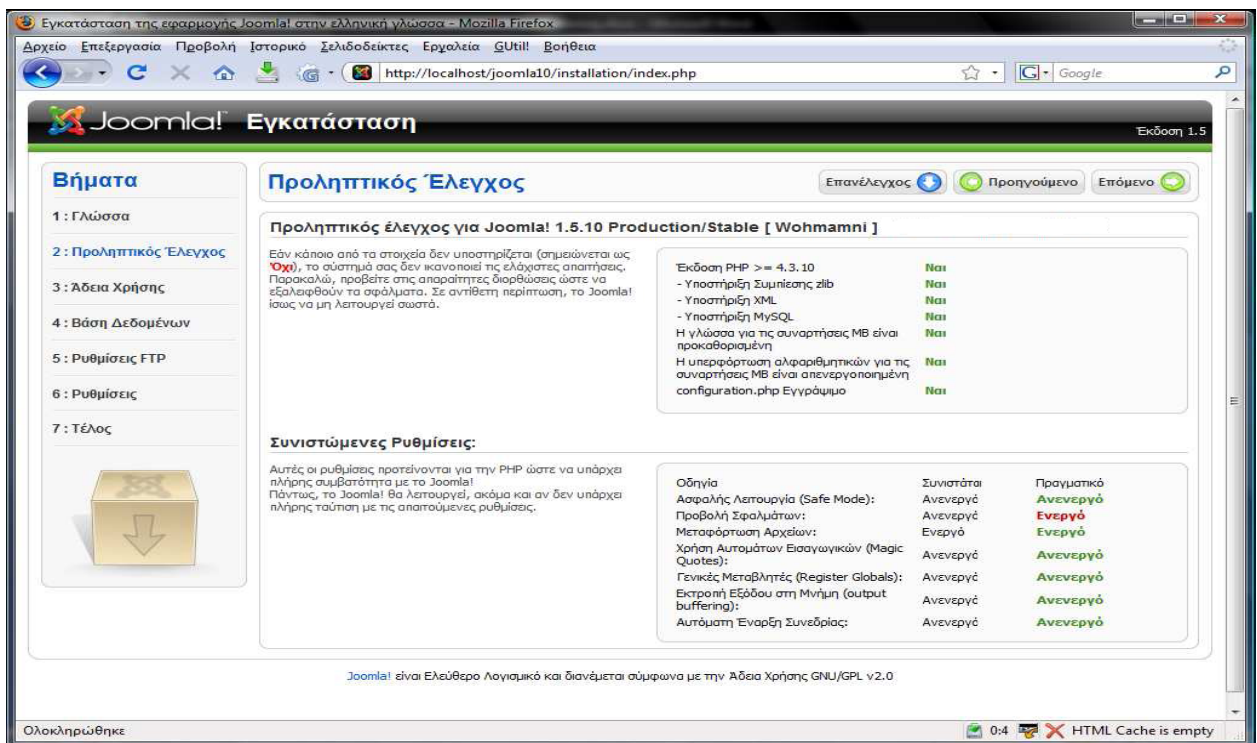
Εγκατάσταση της εφαρμογής Joomla! στην ελληνική γλώσσα - Mozilla Firefox

Αρχείο Επεξεργασία Προβολή Ιστορικό Σελιδοδείκτες Εργαλεία GUtil! Βοήθεια

http://localhost/joomla10/installation/index.php

Google

Joomla! Εγκατάσταση

Έκδοση 1.5

Βήματα

1 : Γλώσσα

2 : Προληπτικός Έλεγχος

3 : Άδεια Χρήσης

4 : Βάση Δεδομένων

5 : Ρυθμίσεις FTP

6 : Ρυθμίσεις

7 : Τέλος

Προληπτικός Έλεγχος

Επανέλεγχος Προηγούμενο Επόμενο

Προληπτικός έλεγχος για Joomla! 1.5.10 Production/Stable [ Wohmamni ]

Εάν κάποιο από τα στοιχεία δεν υποστηρίζεται (σημειώνεται ως Όχι), το σύστημά σας δεν ικανοποιεί τις ελάχιστες απαιτήσεις. Παρακαλώ, προβείτε στις απαραίτητες διορθώσεις ώστε να εξαλειφθούν τα σφάλματα. Σε αντίθετη περίπτωση, το Joomla! ίσως να μη λειτουργεί σωστά.

| | |
|---|---|
| Έκδοση PHP >= 4.3.10 | Ναι |
| - Υποστήριξη Συμπίεσης zlib | Ναι |
| - Υποστήριξη XML | Ναι |
| - Υποστήριξη MySQL | Ναι |
| Η γλώσσα για τις συναρτήσεις MB είναι προκαθορισμένη | Ναι |
| Η υπερφόρτωση αλφαριθμητικών για τις συναρτήσεις MB είναι απενεργοποιημένη | Ναι |
| configuration.php Εγγράψιμο | Ναι |

Συνιστώμενες Ρυθμίσεις:

Αυτές οι ρυθμίσεις προτείνονται για την PHP ώστε να υπάρχει πλήρης συμβατότητα με το Joomla!
Πάντως, το Joomla! θα λειτουργεί, ακόμα και αν δεν υπάρχει πλήρης ταύτιση με τις απαιτούμενες ρυθμίσεις.

| Οδηγία | Συνιστάται | Πραγματικό |
|---|---|---|
| Ασφαλής Λειτουργία (Safe Mode): | Ανενεργό | Ανενεργό |
| Προβολή Σφαλμάτων: | Ανενεργό | Ενεργό |
| Μεταφόρτωση Αρχείων: | Ενεργό | Ενεργό |
| Χρήση Αυτομάτων Εισαγωγικών (Magic Quotes): | Ανενεργό | Ανενεργό |
| Γενικές Μεταβλητές (Register Globals): | Ανενεργό | Ανενεργό |
| Εκτροπή Εξόδου στη Μνήμη (output buffering): | Ανενεργό | Ανενεργό |
| Αυτόματη Έναρξη Συνεδρίας: | Ανενεργό | Ανενεργό |

Joomla! είναι Ελεύθερο Λογισμικό και διανέμεται σύμφωνα με την Άδεια Χρήσης GNU/GPL v2.0

Ολοκληρώθηκε

0:4 HTML Cache is empty